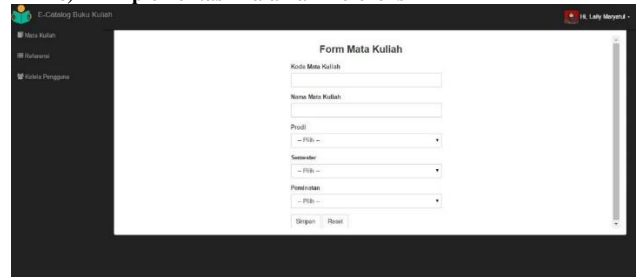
E-Catalog Buku Kuliah

Hi, Laily Maryatul

Mata Kuliah

Referensi

Kelola Pengguna

Form Mata Kuliah

Kode Mata Kuliah

Nama Mata Kuliah

Prodi

-- Pilih --

Semester

-- Pilih --

Peminatan

-- Pilih --

Simpan

Reset